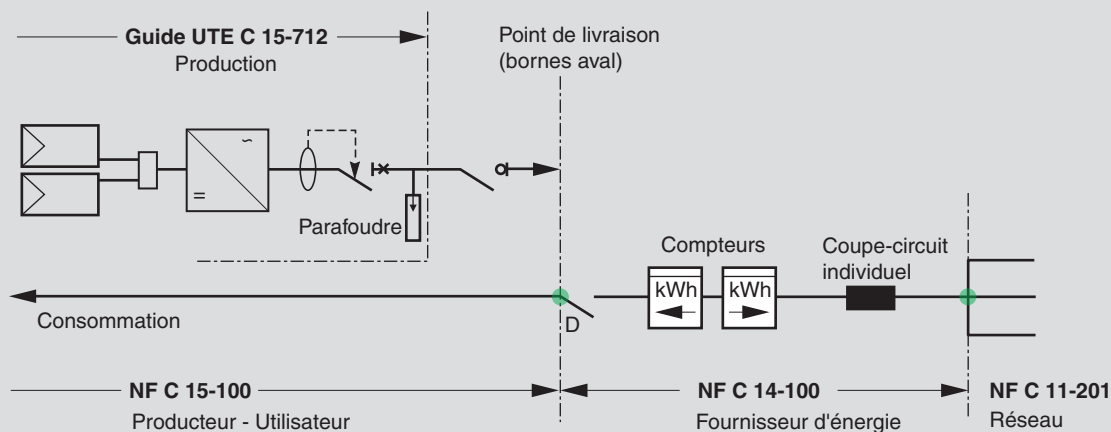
Guide UTE C 15-712
Production

Point de livraison
(bornes aval)

~
=

Parafoudre

Compteurs

kWh
kWh

Coupe-circuit
individuel

Consommation

D

NF C 15-100
Producteur - Utilisateur

NF C 14-100
Fournisseur d'énergie

NF C 11-201
Réseau